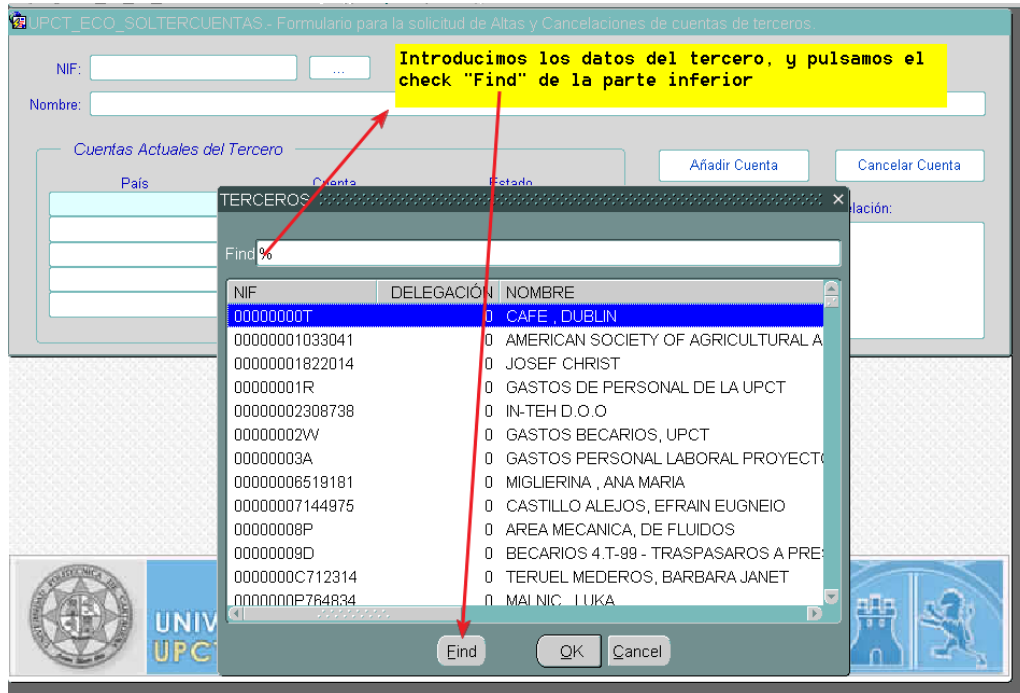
UPCT_ECO_SOLTERCUENTAS - Formulario para la solicitud de Altas y Cancelaciones de cuentas de terceros

NIF:
...
Nombre:

Introducimos los datos del tercero, y pulsamos el check "Find" de la parte inferior

Cuentas Actuales del Tercero
País
Cuenta
Estado

Añadir Cuenta
Cancelar Cuenta
elación:

TERCEROS

Find %

| NIF | DELEGACIÓN | NOMBRE |
|---|---|---|
| 00000000T | 0 | CAFE , DUBLIN |
| 00000001033041 | 0 | AMERICAN SOCIETY OF AGRICULTURAL A |
| 00000001822014 | 0 | JOSEF CHRIST |
| 00000001R | 0 | GASTOS DE PERSONAL DE LA UPCT |
| 00000002308738 | 0 | IN-TEH D.O.O |
| 00000002W | 0 | GASTOS BECARIOS, UPCT |
| 00000003A | 0 | GASTOS PERSONAL LABORAL PROYECT |
| 00000006519181 | 0 | MIGLIERINA , ANA MARIA |
| 00000007144975 | 0 | CASTILLO ALEJOS, EFRAIN EUGNEIO |
| 00000008P | 0 | AREA MECANICA, DE FLUIDOS |
| 00000009D | 0 | BECARIOS 4.T-99 - TRASPASAROS A PRE |
| 0000000C712314 | 0 | TERUEL MEDEROS, BARBARA JANET |
| 0000000P764834 | 0 | MALNIC , LUKA |

UNIV
UPCT

Find
OK
Cancel